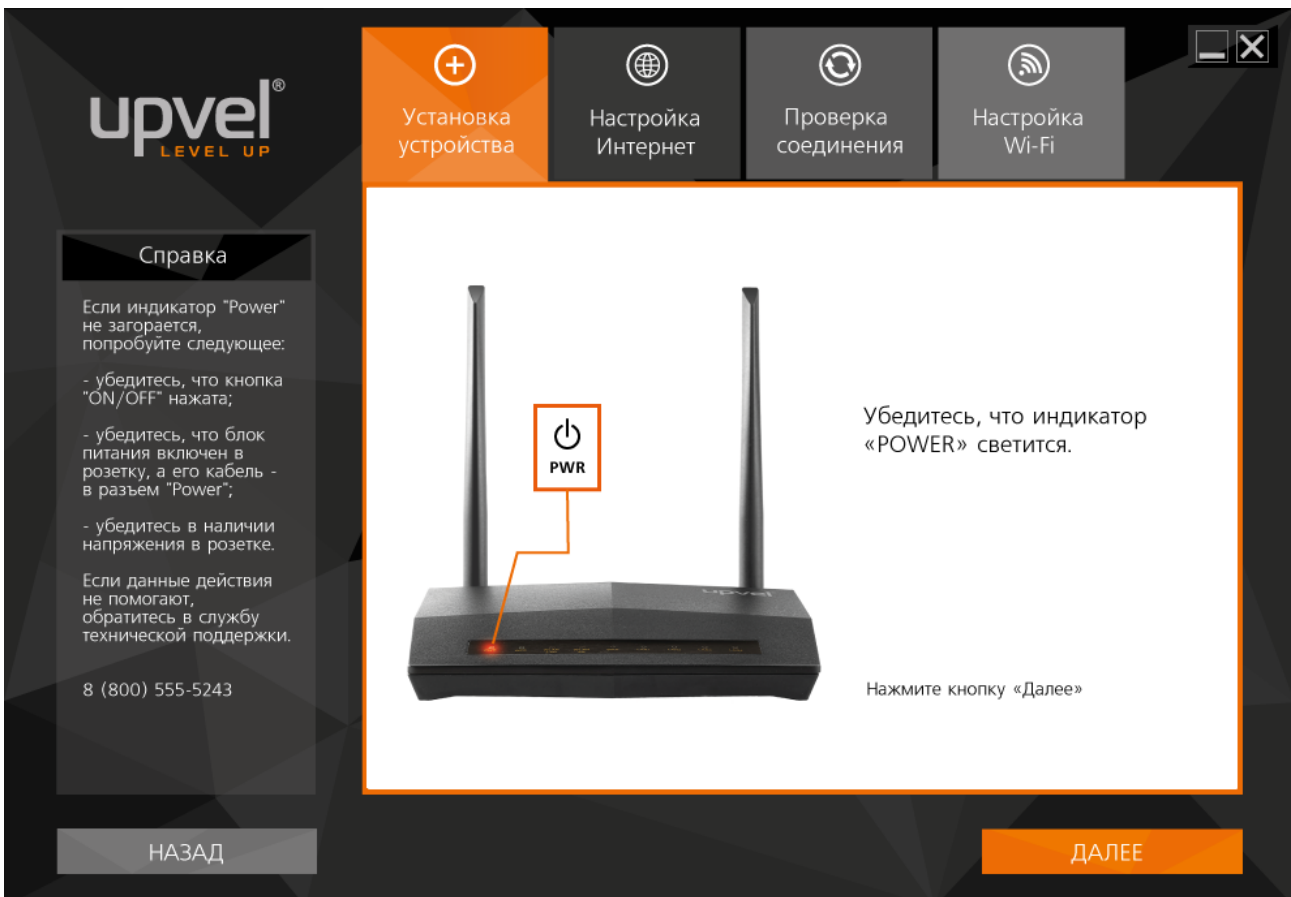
upvel®
LEVEL UP

Установка устройства

Настройка Интернет

Проверка соединения

Настройка Wi-Fi

Справка

Если индикатор "Power" не загорается, попробуйте следующее:

- убедитесь, что кнопка "ON/OFF" нажата;

- убедитесь, что блок питания включен в розетку, а его кабель - в разъем "Power";

- убедитесь в наличии напряжения в розетке.

Если данные действия не помогают, обратитесь в службу технической поддержки.

8 (800) 555-5243

PWR

upvel

Убедитесь, что индикатор «POWER» светится.

Нажмите кнопку «Далее»

НАЗАД

ДАЛЕЕ